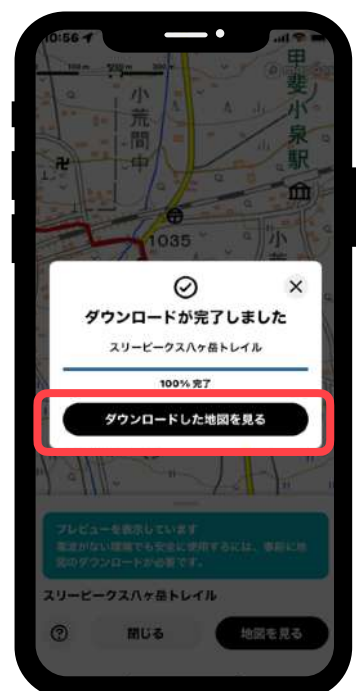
10:56

甲斐小泉駅

小荒間

中

1035

小荒

ダウンロードが完了しました

スリーピークス八ヶ岳トレイル

100% 完了

ダウンロードした地図を見る

プレビューを表示しています
電波がない環境でも安全に使用するには、事前に地図のダウンロードが必要です。

スリーピークス八ヶ岳トレイル

?

閉じる

地図を見る